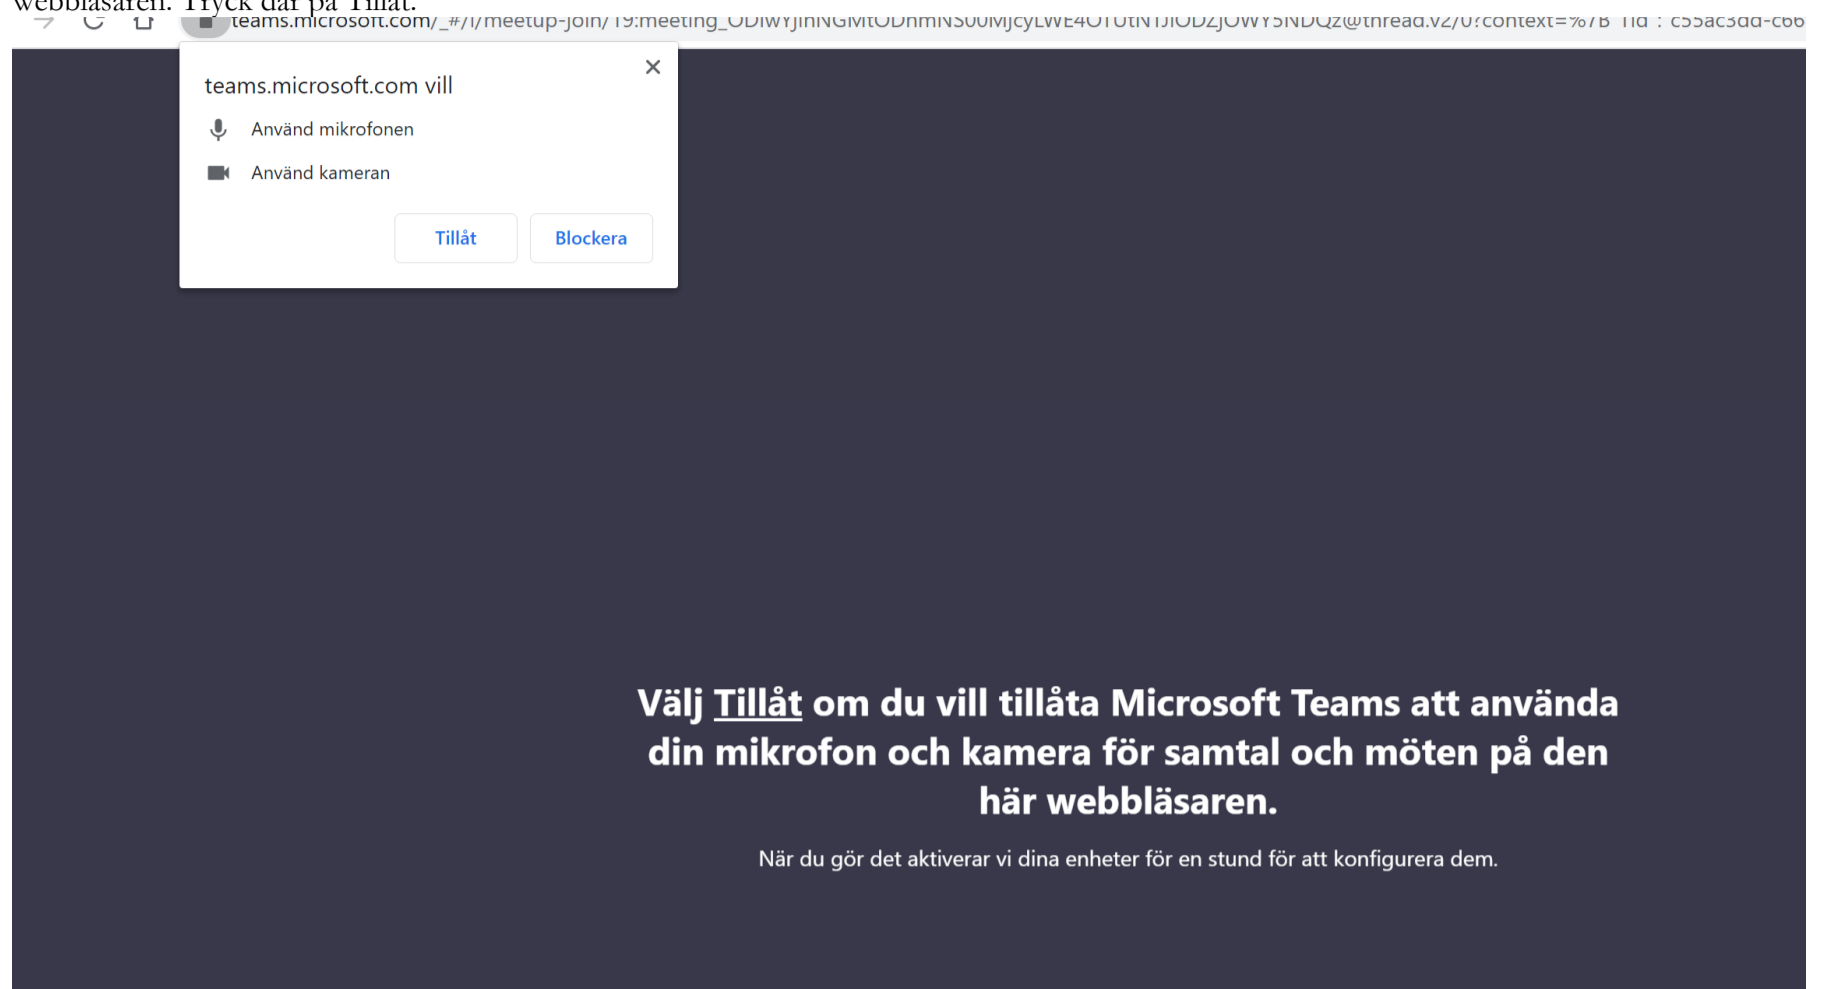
webbläsaren. Tryck där på Tillåt.

teams.microsoft.com/_#/l/meetup-join/19:meeting_ODIwYjlhNGMtODhmNS00MjcyLWE4OTUtNTJlODZjOWY5NDQz@thread.v2/0?context=%7B "Tid" : c55ac3dd-c66

teams.microsoft.com vill

Använd mikrofonen

Använd kameran

Tillåt

Blockera

Välj Tillåt om du vill tillåta Microsoft Teams att använda din mikrofon och kamera för samtal och möten på den här webbläsaren.

När du gör det aktiverar vi dina enheter för en stund för att konfigurera dem.